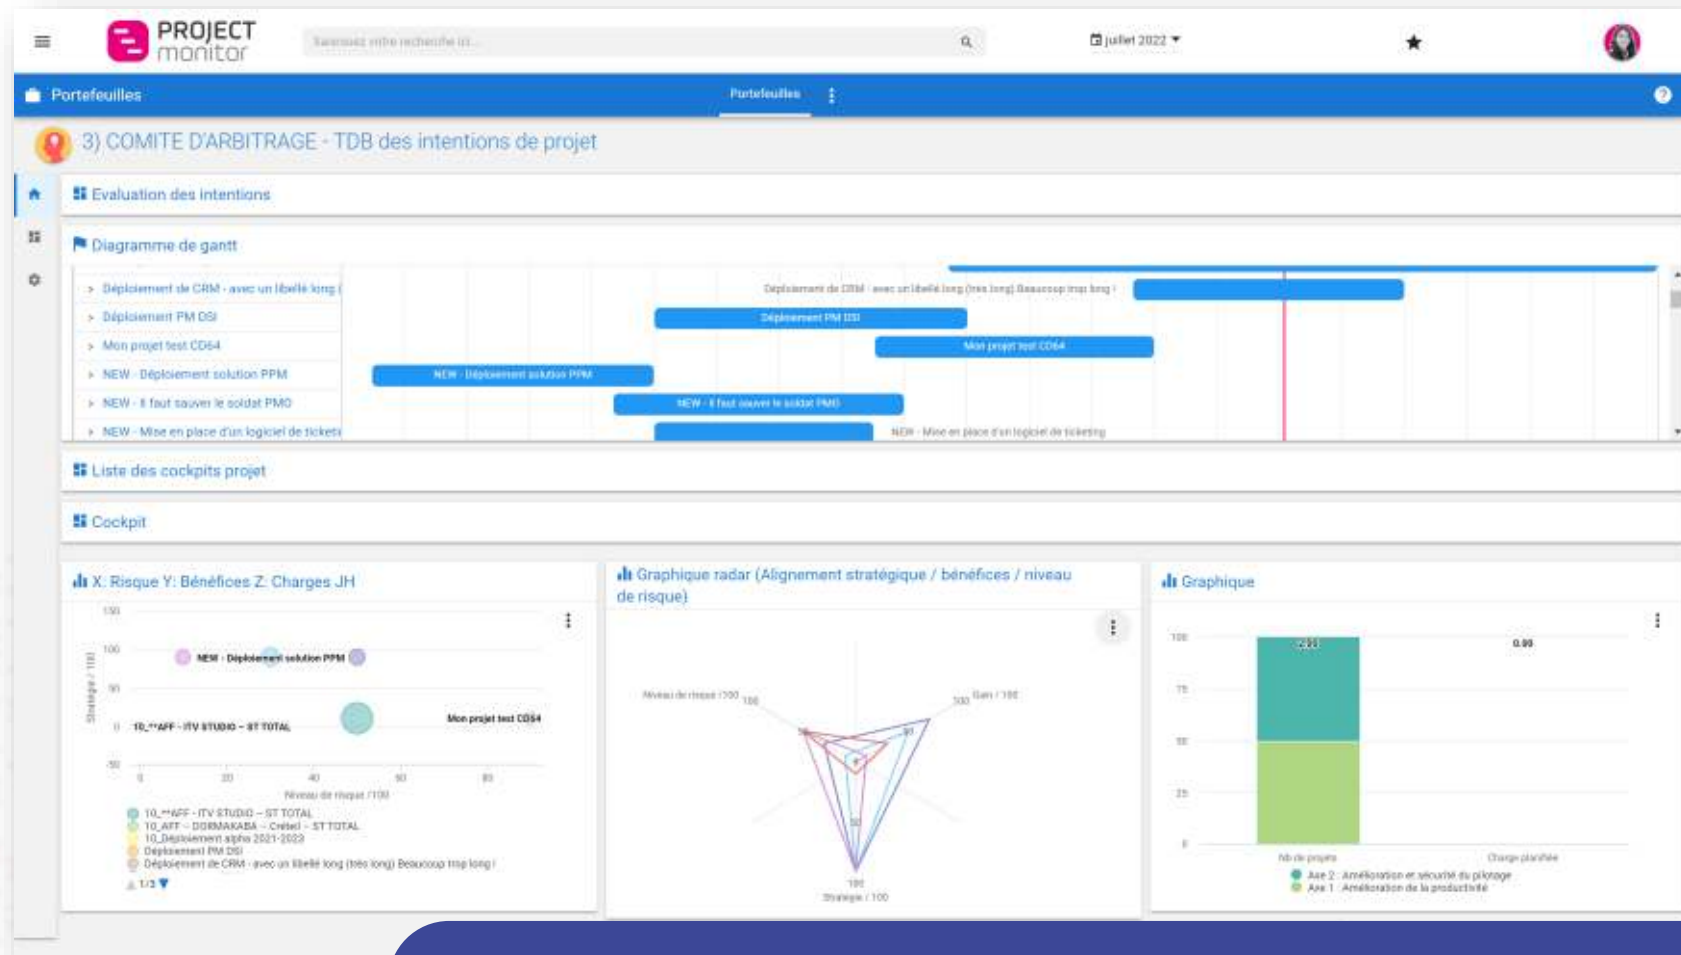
PROJECT monitor

Saisissez votre recherche ici...

juillet 2022

Portefeuilles

Portefeuilles

3) COMITE D'ARBITRAGE - TDB des intentions de projet

Evaluation des intentions

Diagramme de gantt

> Déploiement de CRM - avec un libellé long (
> Déploiement PM DSI
> Mon projet test CD64
> NEW - Déploiement solution PPM
> NEW - Il faut sauver le soldat PMO
> NEW - Mise en place d'un logiciel de tickets

Déploiement de CRM - avec un libellé long (très long) Beaucoup trop long !
Déploiement PM DSI
Mon projet test CD64
NEW - Déploiement solution PPM
NEW - Il faut sauver le soldat PMO
NEW - Mise en place d'un logiciel de ticketing

Liste des cockpits projet

Cockpit

X: Risque Y: Bénéfices Z: Charges JH

150
100
50
0
-50
Stratégie / 100
0 20 40 60 80
Niveau de risque / 100
NEW - Déploiement solution PPM
10_**AFF - ITV STUDIO – ST TOTAL
Mon projet test CD64
10_**AFF - ITV STUDIO – ST TOTAL
10_AFF - DORMAKABA – Créteil – ST TOTAL
10_Déploiement alpha 2021-2022
Déploiement PM DSI
Déploiement de CRM - avec un libellé long (très long) Beaucoup trop long !
1/3

Graphique radar (Alignement stratégique / bénéfices / niveau de risque)

Niveau de risque / 100
100
Gain / 100
100
Stratégie / 100

Graphique

100
75
50
25
0
2.00
0.00
Nb de projets
Charge planifiée
Axe 2 : Amélioration et sécurité du pilotage
Axe 1 : Amélioration de la productivité